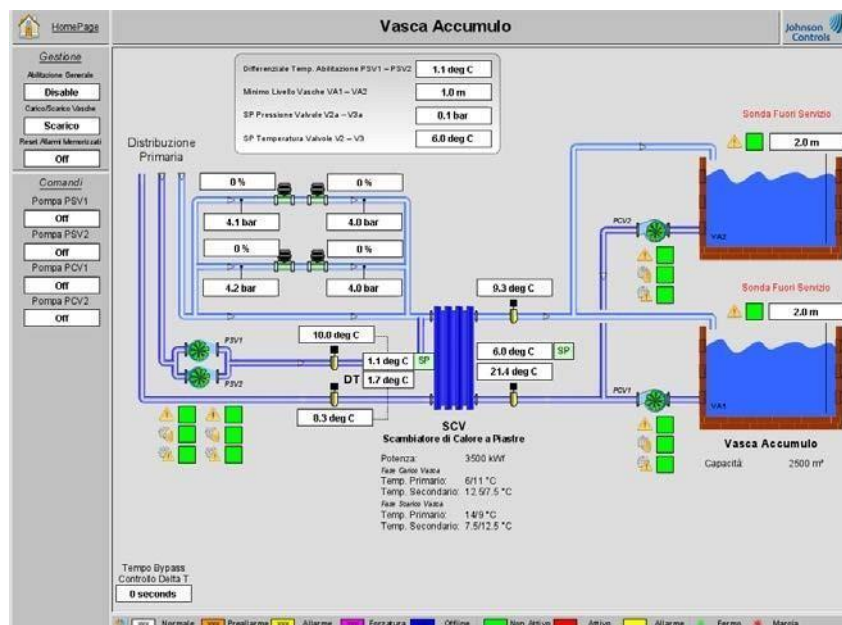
HomePage

Vasca Accumulo

Johnson Controls

Gestione

Abilitazione Generale

Disable

Carico/Scarico Vasche

Scarico

Reset Allarmi Memorizzati

Off

Comandi

Pompa PSV1

Off

Pompa PSV2

Off

Pompa PCV1

Off

Pompa PCV2

Off

| | |
|---|---|
| Differenziale Temp. Abilitazione PSV1 – PSV2 | 1.1 deg C |
| Minimo Livello Vasche VA1 – VA2 | 1.0 m |
| SP Pressione Valvole V2a – V3a | 0.1 bar |
| SP Temperatura Valvole V2 – V3 | 6.0 deg C |

Distribuzione Primaria

0 %

0 %

4.1 bar

4.0 bar

0 %

0 %

4.2 bar

4.0 bar

PSV1

PSV2

10.0 deg C

1.1 deg C

SP

DT

1.7 deg C

8.3 deg C

9.3 deg C

6.0 deg C

SP

21.4 deg C

SCV

Scambiatore di Calore a Piastre

Potenza: 3500 kW

Fase Carico Vasca

Temp. Primario: 6/11 °C

Temp. Secondario: 12.5/7.5 °C

Fase Scarico Vasca

Temp. Primario: 14/9 °C

Temp. Secondario: 7.5/12.5 °C

Sonda Fuori Servizio

2.0 m

PCV2

VA2

Sonda Fuori Servizio

2.0 m

PCV1

VA1

Vasca Accumulo

Capacità: 2500 m³

Tempo Bypass Controllo Delta T

0 seconds

Normale Preallarme Allarme Forzatura Offline Non Attivo Attivo Allarme Fermo Marcia